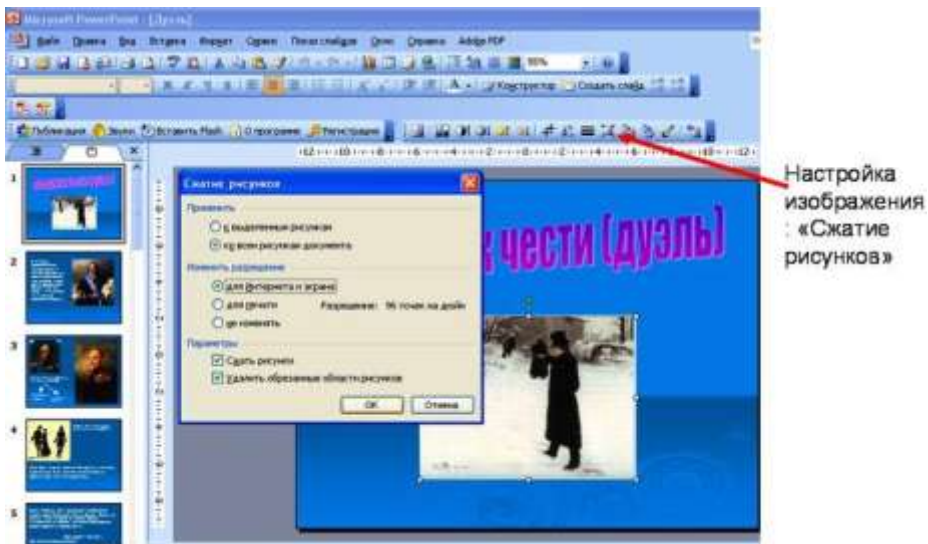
Microsoft PowerPoint - [Дуэль]

Файл Правка Вид Вставка Формат Сервис Показ слайдов Окно Справка Adobe PDF

Конструктор Создать слайд

Публикация Звуки Вставить Flash О программе Регистрация

Сжатие рисунков

Применить

к выделенным рисункам

ко всем рисункам документа

Изменить разрешение

для Интернета и экрана

для печати

Разрешение: 96 точек на дюйм

не изменять

Параметры

Сжать рисунки

Удалить обрезанные области рисунков

ОК

Отмена

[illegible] чести (дуэль)

1

2

3

4

5

Настройка изображения : «Сжатие рисунков»